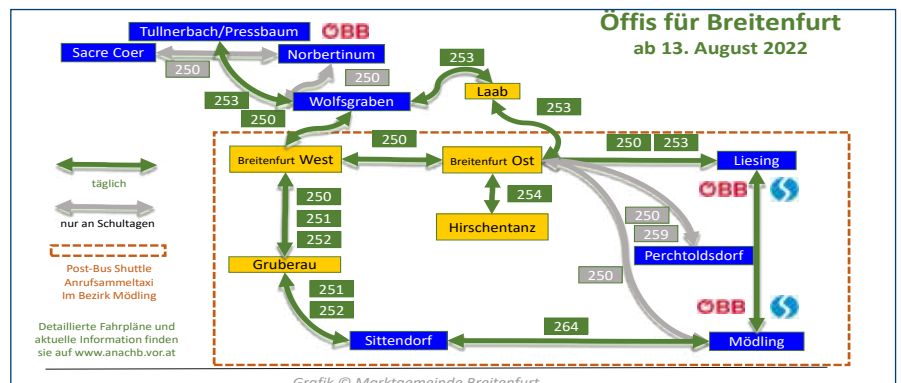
Öffis für Breitenfurt
ab 13. August 2022

Tullnerbach/Pressbaum
ÖBB
Sacre Coer
250
Norbertinum
250
253
Laab
253
Wolfsgraben
253
250
250
250
253
Breitenfurt West
Breitenfurt Ost
Liesing
ÖBB
254
250
251
Hirschentanz
250
252
259
Perchtoldsdorf
Gruberau
250
251
ÖBB
252
264
Sittendorf
Mödling

täglich
nur an Schultagen
Post-Bus Shuttle
Anrufsammeltaxi
Im Bezirk Mödling
Detaillierte Fahrpläne und aktuelle Information finden sie auf www.anachb.vor.at

Grafik © Marktgemeinde Breitenfurt